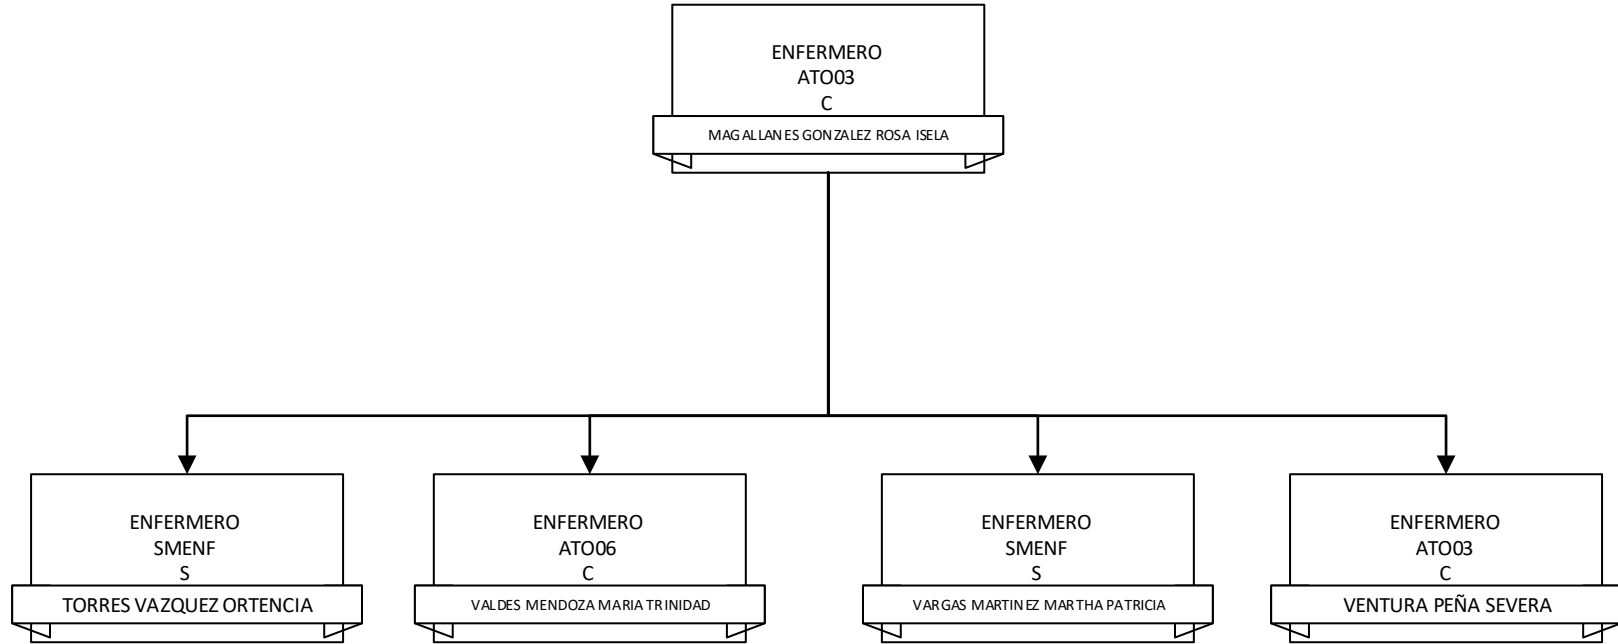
ENFERMERO
ATO03
C
MAGALLANES GONZALEZ ROSA ISELA

ENFERMERO
SMENF
S
TORRES VAZQUEZ ORTENCIA

ENFERMERO
ATO06
C
VALDES MENDOZA MARIA TRINIDAD

ENFERMERO
SMENF
S
VARGAS MARTINEZ MARTHA PATRICIA

ENFERMERO
ATO03
C
VENTURA PEÑA SEVERA